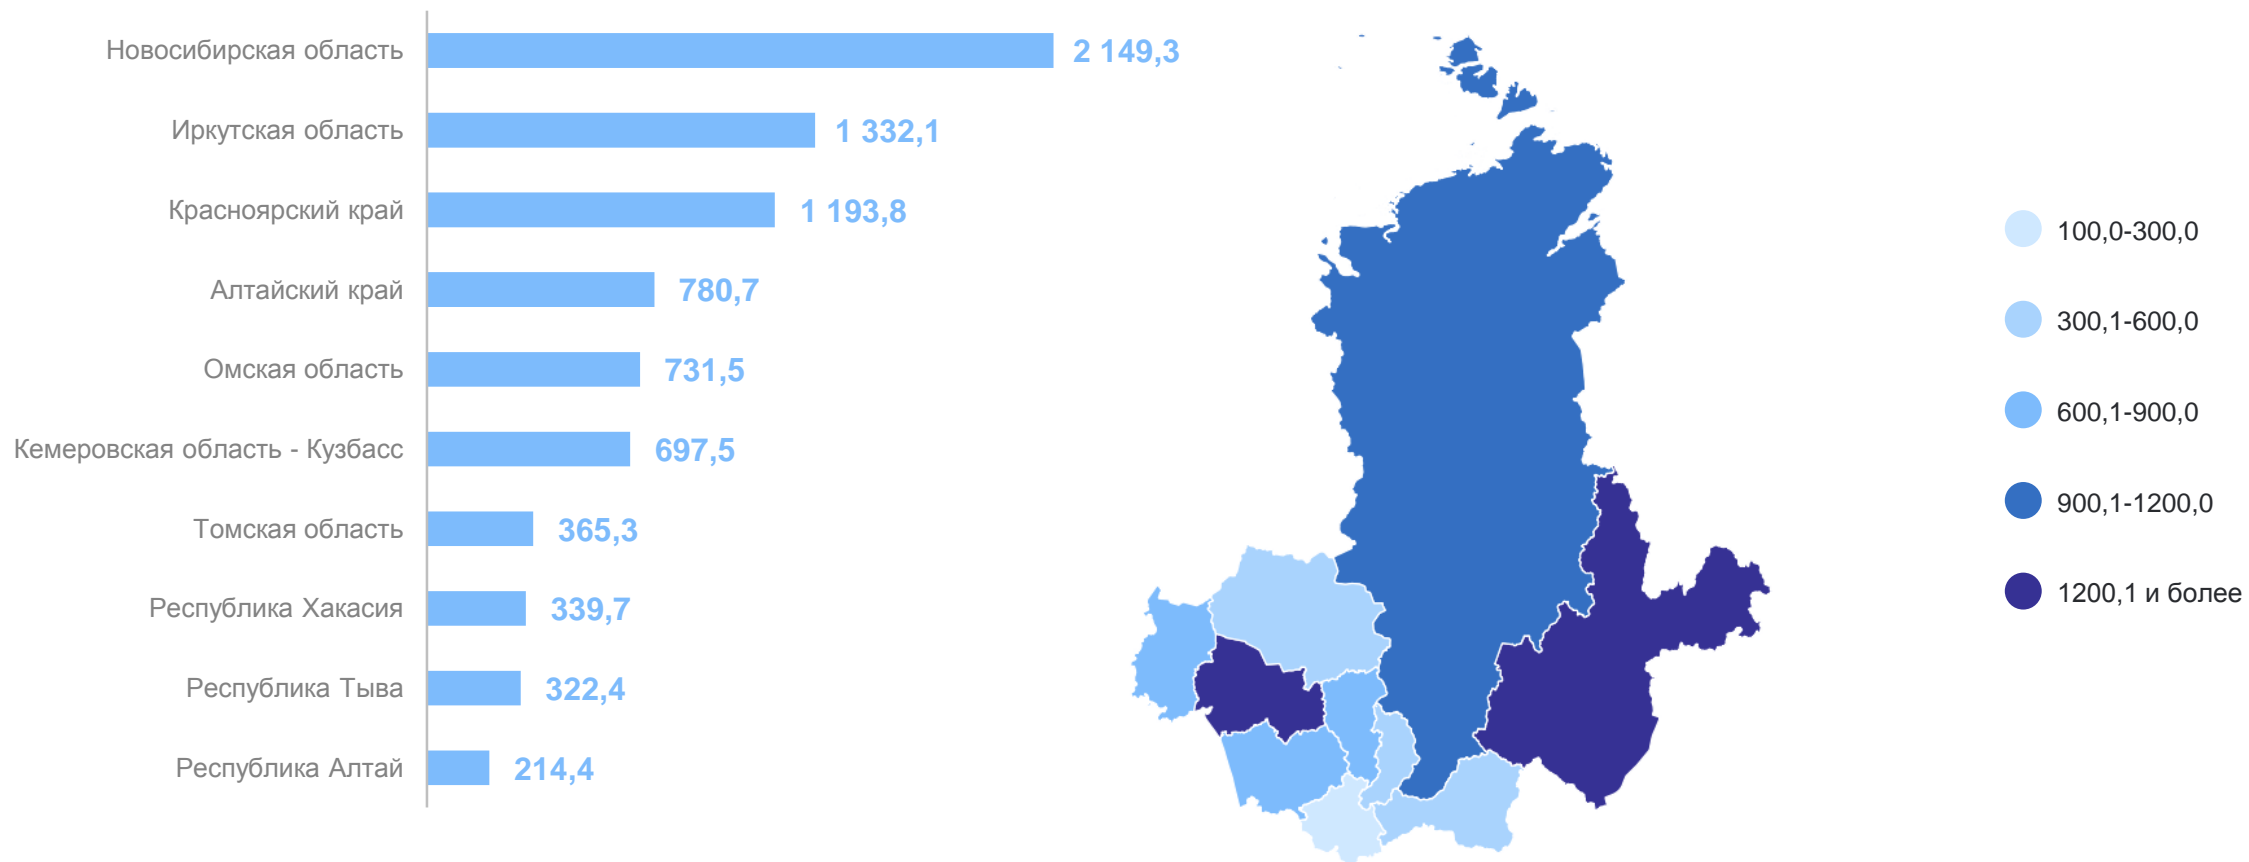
Новосибирская область 2 149,3
Иркутская область 1 332,1
Красноярский край 1 193,8
Алтайский край 780,7
Омская область 731,5
Кемеровская область - Кузбасс 697,5
Томская область 365,3
Республика Хакасия 339,7
Республика Тыва 322,4
Республика Алтай 214,4

100,0-300,0
300,1-600,0
600,1-900,0
900,1-1200,0
1200,1 и более